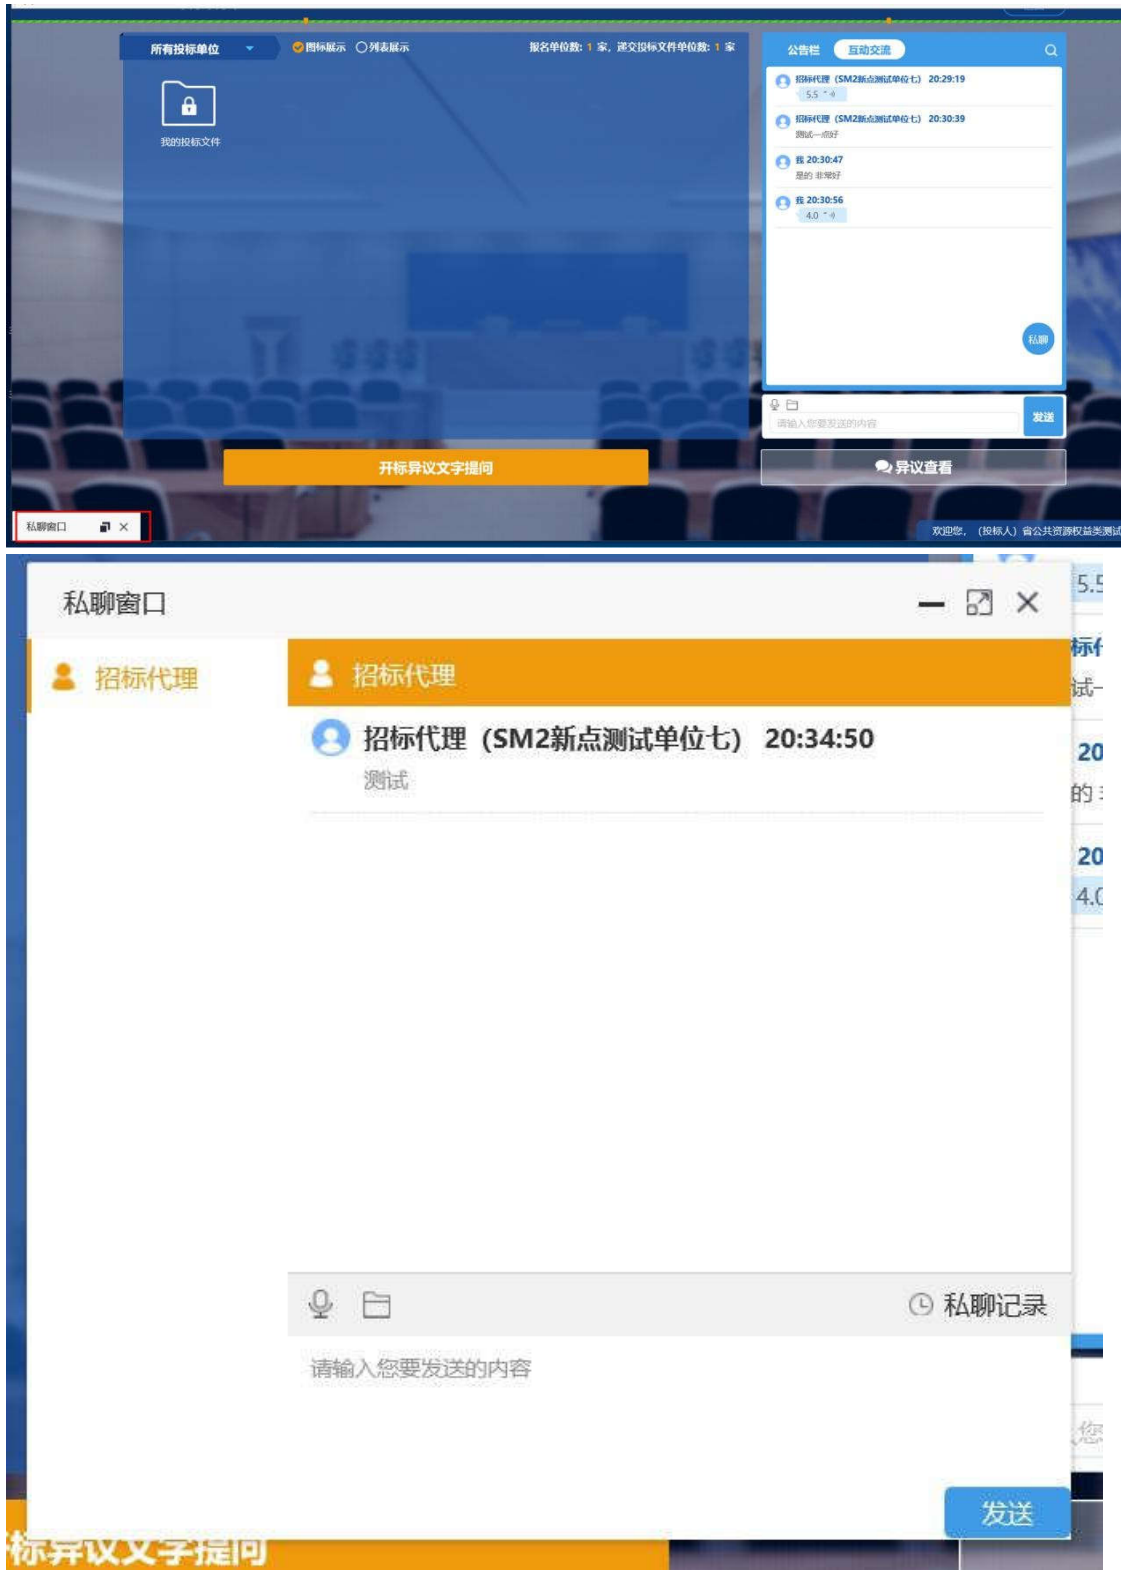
所有投标单位 图标展示 列表展示 报名单位数：1 家，递交投标文件单位数：1 家

我的投标文件

公告栏 互动交流

招标代理（SM2新点测试单位七） 20:29:19
5.5

招标代理（SM2新点测试单位七） 20:30:39
测试一你好

我 20:30:47
是的 非常好

我 20:30:56
4.0

私聊

请输入您要发送的内容 发送

开标异议文字提问

异议查看

私聊窗口

欢迎您，（投标人）省公共资源权益类测试

私聊窗口

招标代理

招标代理

招标代理（SM2新点测试单位七） 20:34:50
测试

私聊记录

请输入您要发送的内容

发送

标异议文字提问

5.5
标
试
20
的
20
4.0
您